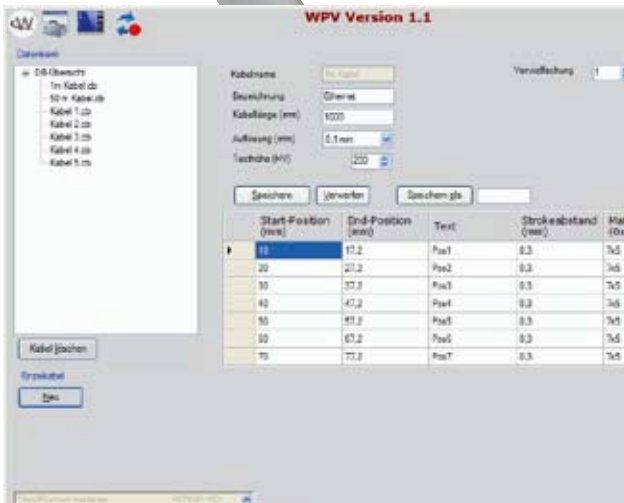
WPV Version 1.1

Datenbank

DB-Übersicht
1m Kabel.db
50 m Kabel.db
Kabel 1.db
Kabel 2.db
Kabel 3.db
Kabel 4.db
Kabel 5.db

Kabelname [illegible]
Bezeichnung Ethernet
Kabellänge (mm) 1000
Auflösung (mm) 0,1mm
Testhöhe (HV) 200

Vervielfachung 1

Speichern Verwerfen Speichern als

| | Start-Position (mm) | End-Position (mm) | Text | Strickeabstand (mm) | Ma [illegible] |
|---|---|---|---|---|---|
| ▸ | 10 | 17,2 | Pos1 | 0,3 | 7x5 |
| | 20 | 27,2 | Pos2 | 0,3 | 7x5 |
| | 30 | 37,2 | Pos3 | 0,3 | 7x5 |
| | 40 | 47,2 | Pos4 | 0,3 | 7x5 |
| | 50 | 57,2 | Pos5 | 0,3 | 7x5 |
| | 60 | 67,2 | Pos6 | 0,3 | 7x5 |
| | 70 | 77,2 | Pos7 | 0,3 | 7x5 |

Kabel löschen

Einzelkabel

Neu

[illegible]